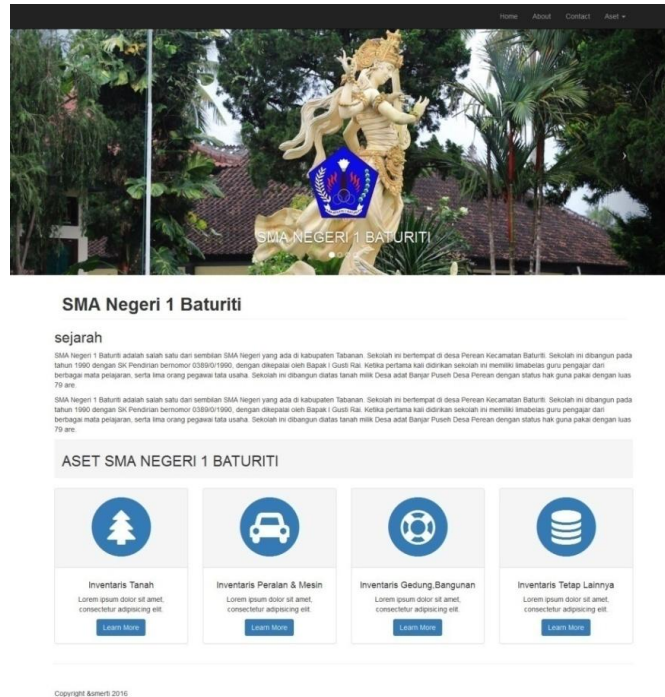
Home About Contact Aset ▾

SMA NEGERI 1 BATURITI

SMA Negeri 1 Baturiti

sejarah

SMA Negeri 1 Baturiti adalah salah satu dari sembilan SMA Negeri yang ada di kabupaten Tabanan. Sekolah ini bertempat di desa Perean Kecamatan Baturiti. Sekolah ini dibangun pada tahun 1990 dengan SK Pendirian bernomor 0389/0/1990, dengan dikepalai oleh Bapak I Gusti Rai. Ketika pertama kali didirikan sekolah ini memiliki limabelas guru pengajar dari berbagai mata pelajaran, serta lima orang pegawai tata usaha. Sekolah ini dibangun diatas tanah milik Desa adat Banjar Puseh Desa Perean dengan status hak guna pakai dengan luas 79 are.

SMA Negeri 1 Baturiti adalah salah satu dari sembilan SMA Negeri yang ada di kabupaten Tabanan. Sekolah ini bertempat di desa Perean Kecamatan Baturiti. Sekolah ini dibangun pada tahun 1990 dengan SK Pendirian bernomor 0389/0/1990, dengan dikepalai oleh Bapak I Gusti Rai. Ketika pertama kali didirikan sekolah ini memiliki limabelas guru pengajar dari berbagai mata pelajaran, serta lima orang pegawai tata usaha. Sekolah ini dibangun diatas tanah milik Desa adat Banjar Puseh Desa Perean dengan status hak guna pakai dengan luas 79 are.

ASET SMA NEGERI 1 BATURITI

Inventaris Tanah
Lorem ipsum dolor sit amet, consectetur adipisicing elit.
Learn More

Inventaris Peralan & Mesin
Lorem ipsum dolor sit amet, consectetur adipisicing elit.
Learn More

Inventaris Gedung,Bangunan
Lorem ipsum dolor sit amet, consectetur adipisicing elit.
Learn More

Inventaris Tetap Lainnya
Lorem ipsum dolor sit amet, consectetur adipisicing elit.
Learn More

Copyright &smerti 2016